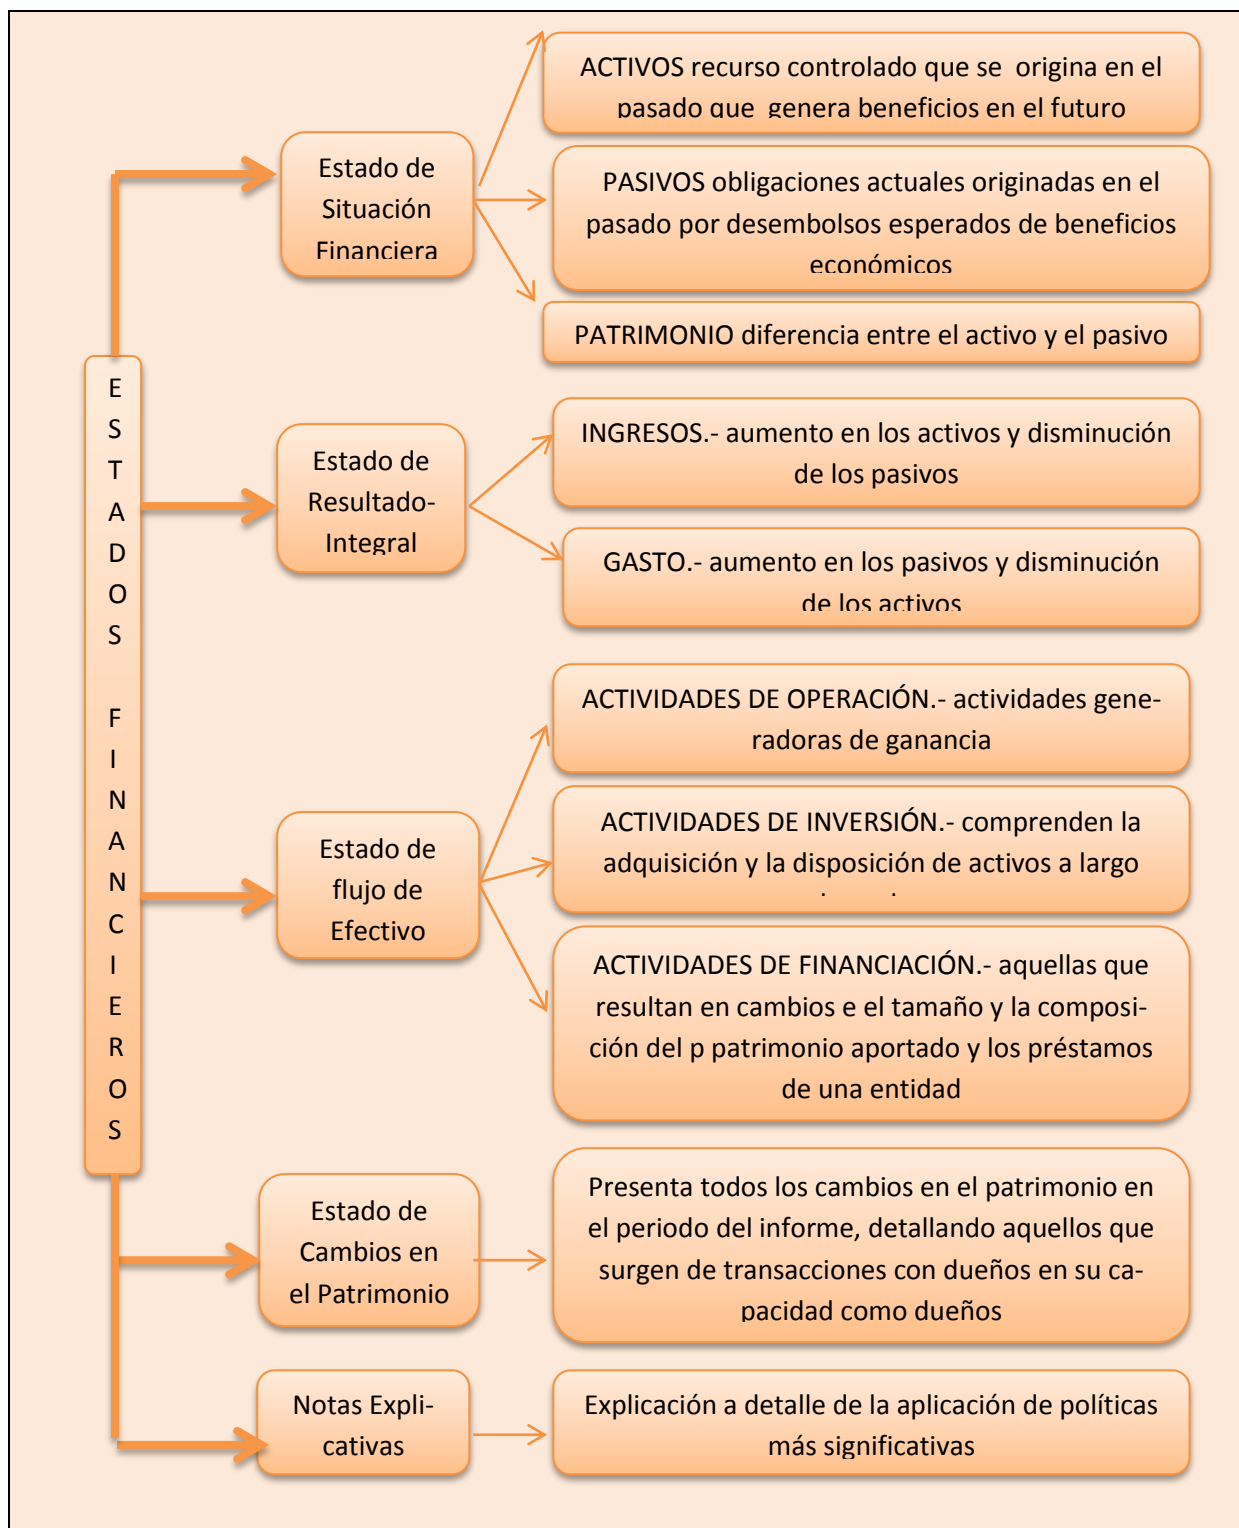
ESTADOS FINANCIEROS

Estado de Situación Financiera

ACTIVOS recurso controlado que se origina en el pasado que genera beneficios en el futuro

PASIVOS obligaciones actuales originadas en el pasado por desembolsos esperados de beneficios económicos

PATRIMONIO diferencia entre el activo y el pasivo

Estado de Resultado-Integral

INGRESOS.- aumento en los activos y disminución de los pasivos

GASTO.- aumento en los pasivos y disminución de los activos

Estado de flujo de Efectivo

ACTIVIDADES DE OPERACIÓN.- actividades generadoras de ganancia

ACTIVIDADES DE INVERSIÓN.- comprenden la adquisición y la disposición de activos a largo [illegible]

ACTIVIDADES DE FINANCIACIÓN.- aquellas que resultan en cambios e el tamaño y la composición del p patrimonio aportado y los préstamos de una entidad

Estado de Cambios en el Patrimonio

Presenta todos los cambios en el patrimonio en el periodo del informe, detallando aquellos que surgen de transacciones con dueños en su capacidad como dueños

Notas Explicativas

Explicación a detalle de la aplicación de políticas más significativas